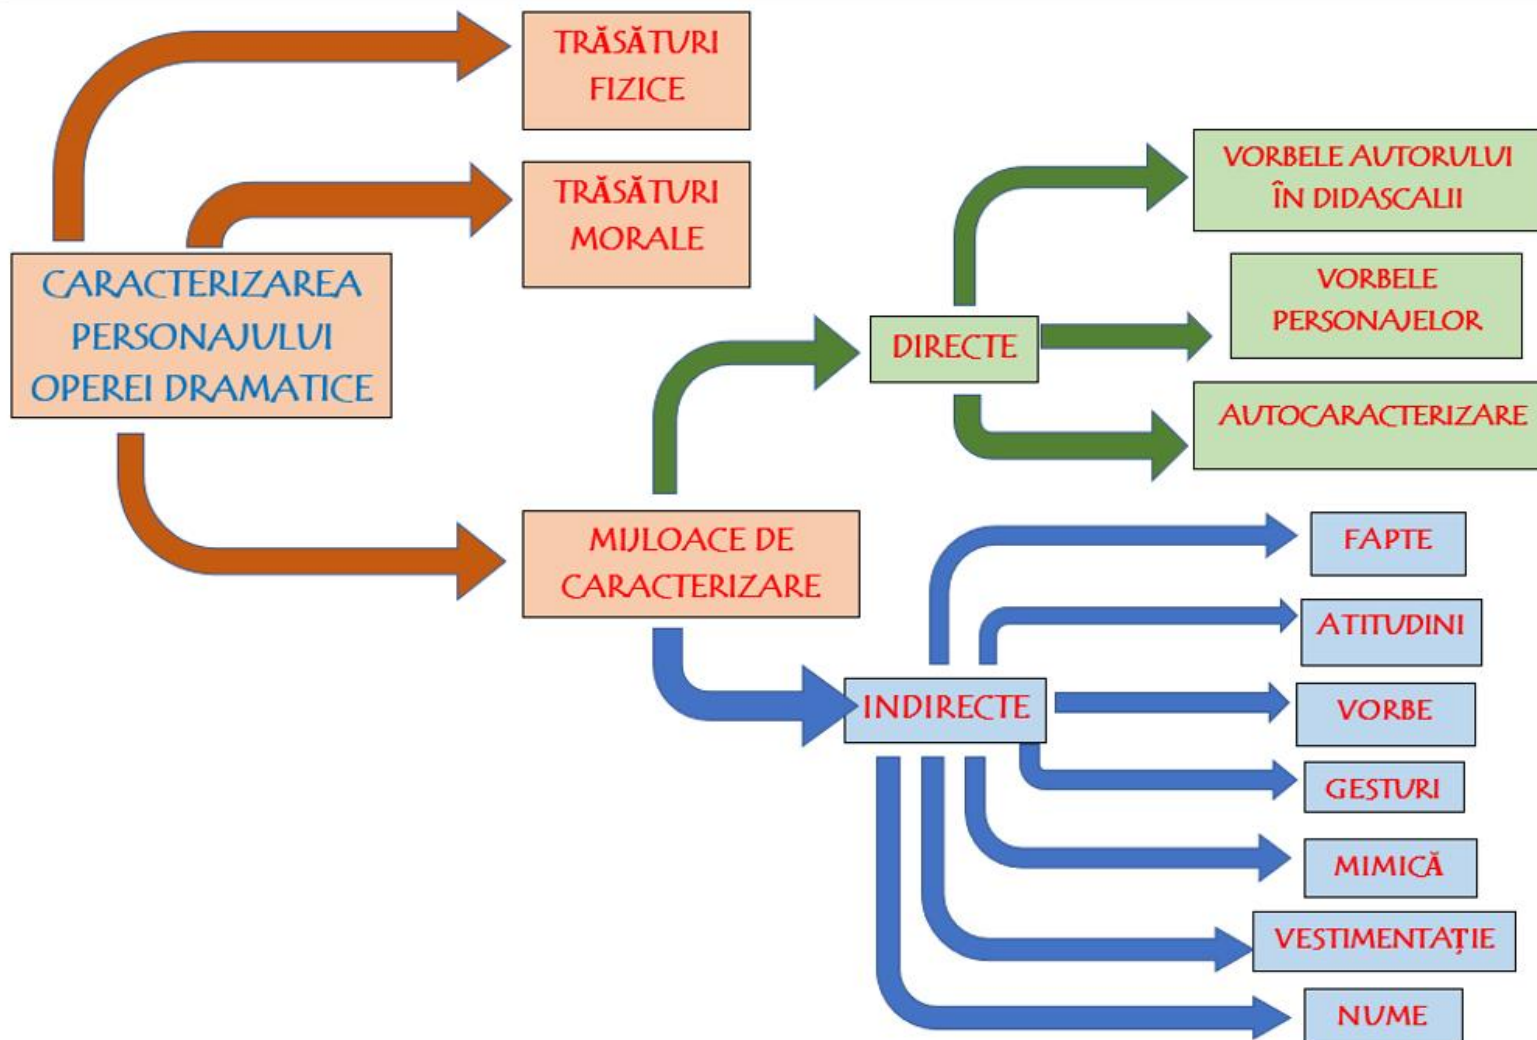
CARACTERIZAREA PERSONAJULUI OPEREI DRAMATICE

TRĂSĂTURI FIZICE

TRĂSĂTURI MORALE

MIJLOACE DE CARACTERIZARE

DIRECTE

VORBELE AUTORULUI ÎN DIDASCALII

VORBELE PERSONAJELOR

AUTOCARACTERIZARE

INDIRECTE

FAPTE

ATITUDINI

VORBE

GESTURI

MIMICĂ

VESTIMENTAȚIE

NUME